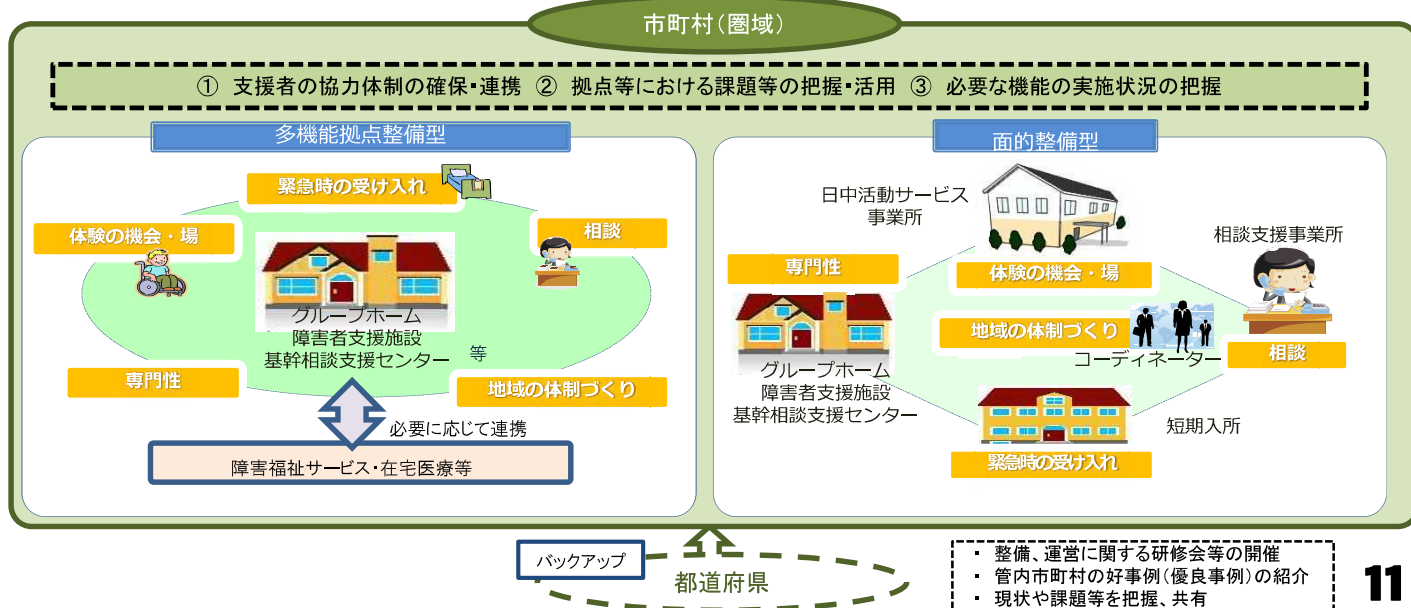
市町村(圏域)

① 支援者の協力体制の確保・連携 ② 拠点等における課題等の把握・活用 ③ 必要な機能の実施状況の把握

多機能拠点整備型

緊急時の受け入れ

体験の機会・場

相談

グループホーム
障害者支援施設
基幹相談支援センター
等

専門性

地域の体制づくり

必要に応じて連携

障害福祉サービス・在宅医療等

面的整備型

日中活動サービス事業所

相談支援事業所

専門性

体験の機会・場

グループホーム
障害者支援施設
基幹相談支援センター

地域の体制づくり

コーディネーター

相談

短期入所

緊急時の受け入れ

バックアップ

都道府県

・ 整備、運営に関する研修会等の開催
・ 管内市町村の好事例(優良事例)の紹介
・ 現状や課題等を把握、共有

11